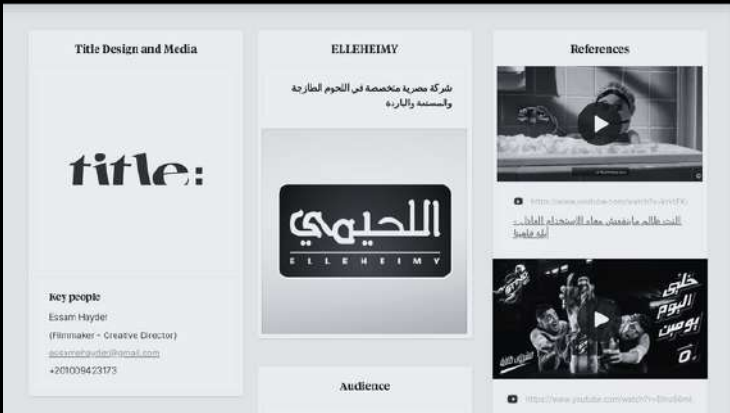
Title Design and Media

title:

Key people

Essam Hayder

(Filmmaker - Creative Director)

essamehayder@gmail.com

+201009423173

ELLEHEIMY

شركة مصرية متخصصة في اللحوم الطازجة والمصنعة والباردة

اللحيمي

ELLEHEIMY

Audience

References

https://www.youtube.com/watch?v=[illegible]

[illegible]

خلي اليوم يومين

https://www.youtube.com/watch?v=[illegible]